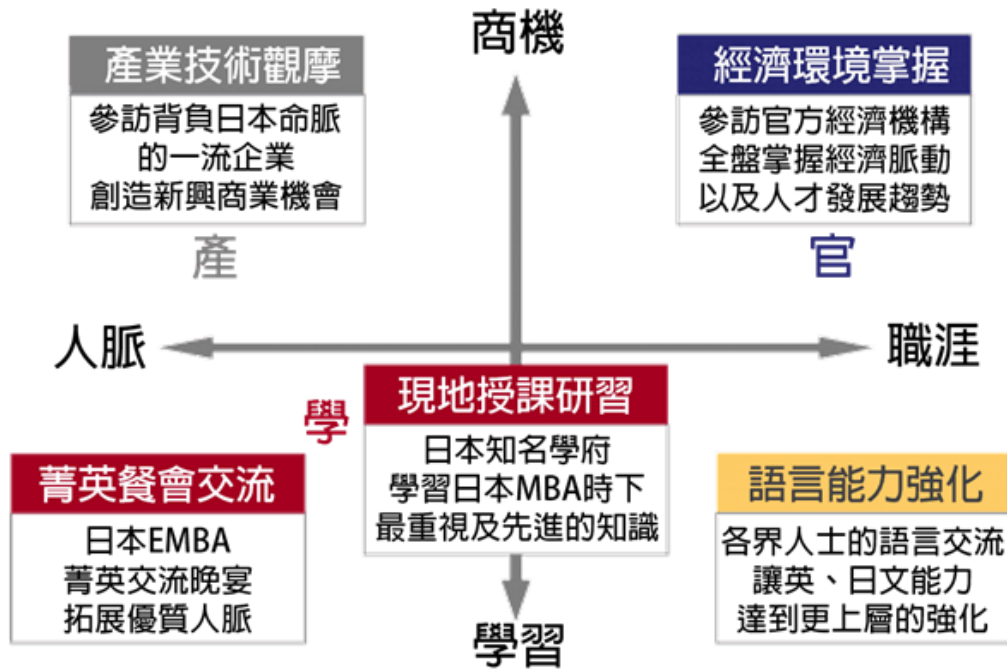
商機

產業技術觀摩

參訪背負日本命脈的一流企業創造新興商業機會

產

經濟環境掌握

參訪官方經濟機構全盤掌握經濟脈動以及人才發展趨勢

官

人脈

職涯

學

現地授課研習

日本知名學府學習日本MBA時下最重視及先進的知識

菁英餐會交流

日本EMBA菁英交流晚宴拓展優質人脈

語言能力強化

各界人士的語言交流讓英、日文能力達到更上層的強化

學習